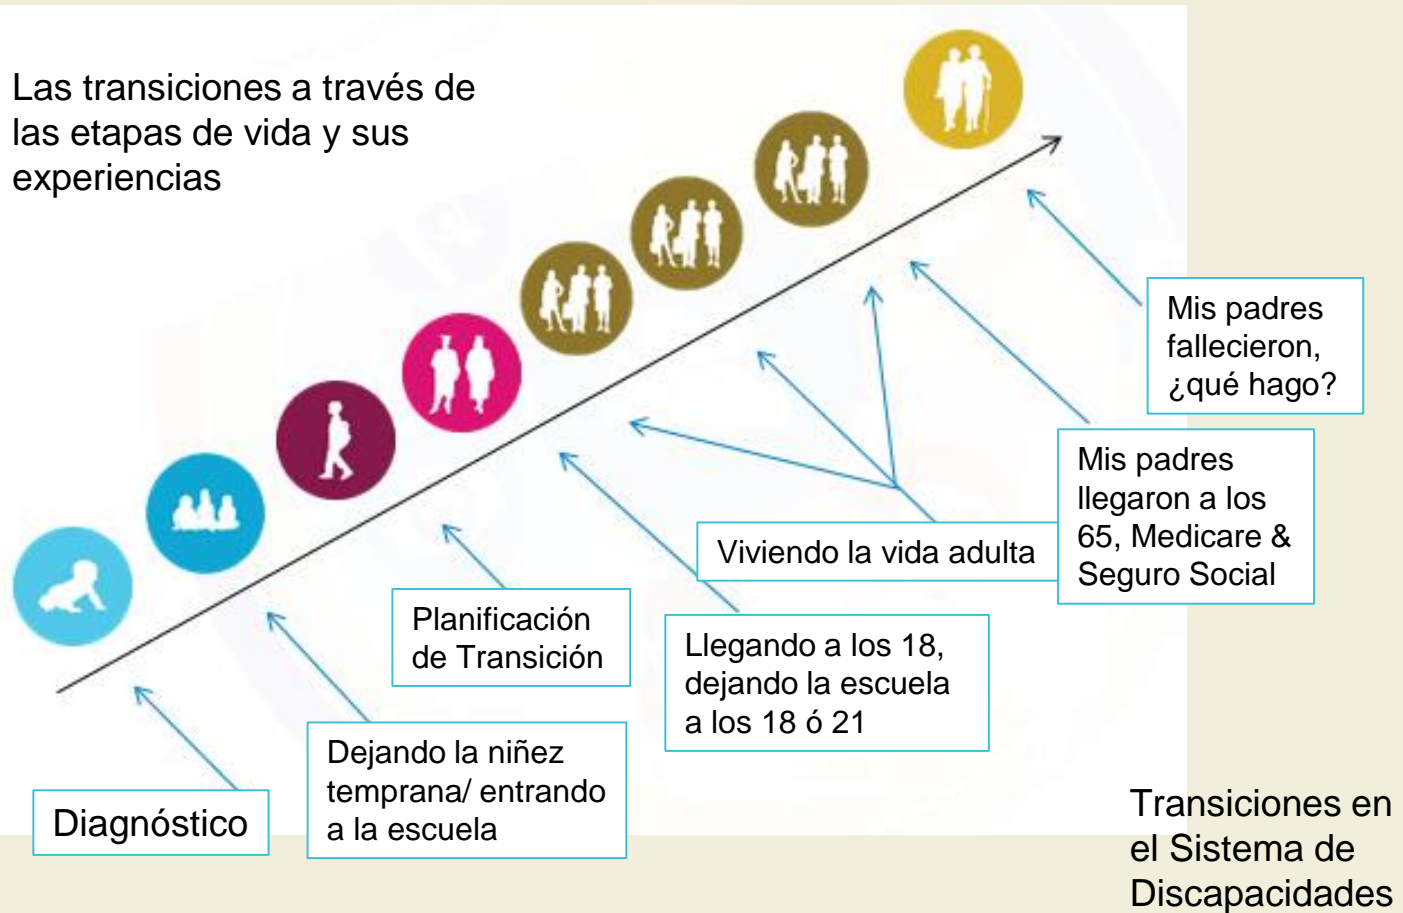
Las transiciones a través de las etapas de vida y sus experiencias

Mis padres fallecieron, ¿qué hago?

Mis padres llegaron a los 65, Medicare & Seguro Social

Viviendo la vida adulta

Planificación de Transición

Llegando a los 18, dejando la escuela a los 18 ó 21

Dejando la niñez temprana/ entrando a la escuela

Diagnóstico

Transiciones en el Sistema de Discapacidades